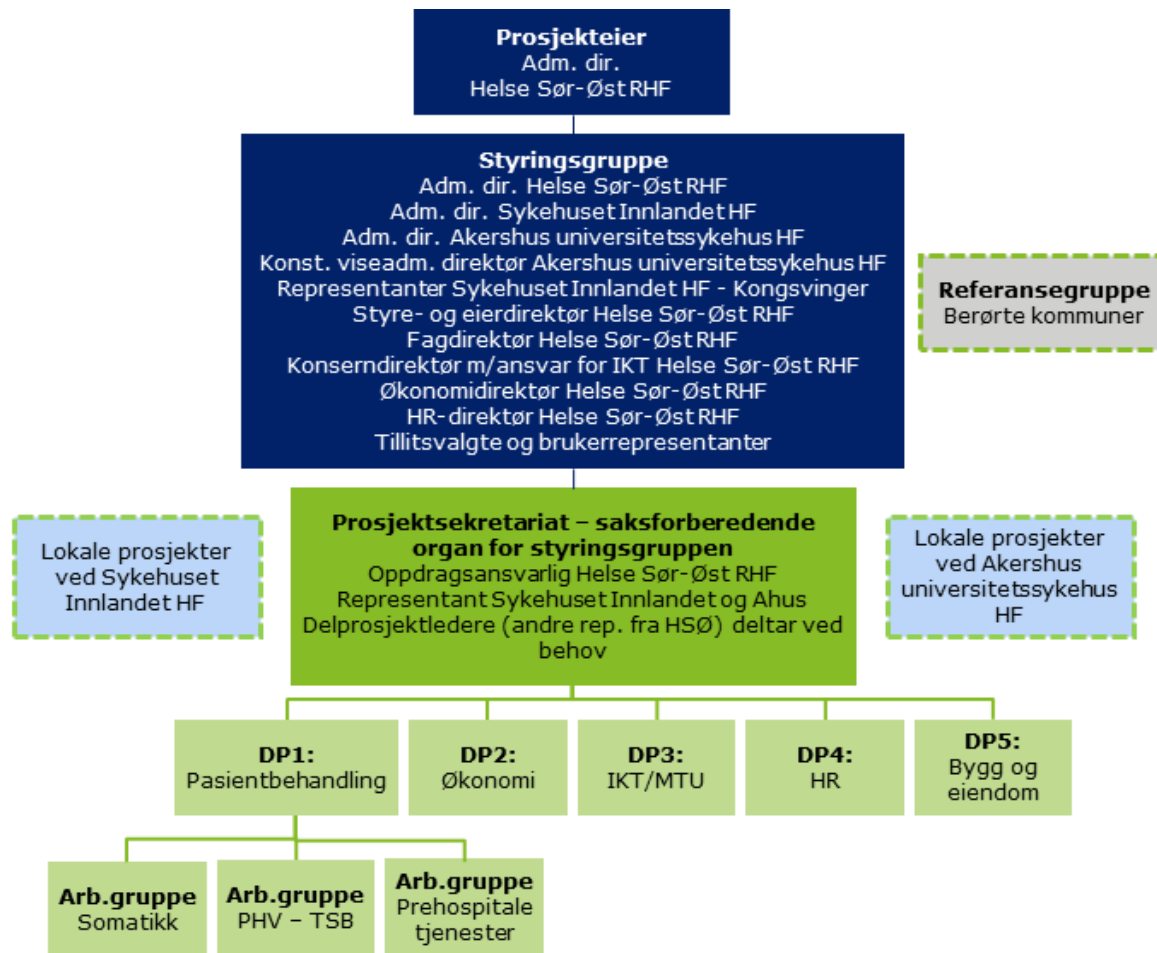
Prosjekteier
Adm. dir.
Helse Sør-Øst RHF

Styringsgruppe
Adm. dir. Helse Sør-Øst RHF
Adm. dir. Sykehuset Innlandet HF
Adm. dir. Akershus universitetssykehus HF
Konst. viseadm. direktør Akershus universitetssykehus HF
Representanter Sykehuset Innlandet HF - Kongsvinger
Styre- og eierdirektør Helse Sør-Øst RHF
Fagdirektør Helse Sør-Øst RHF
Konserndirektør m/ansvar for IKT Helse Sør-Øst RHF
Økonomidirektør Helse Sør-Øst RHF
HR-direktør Helse Sør-Øst RHF
Tillitsvalgte og brukerrepresentanter

Referansegruppe
Berørte kommuner

Lokale prosjekter ved Sykehuset Innlandet HF

Prosjektsekretariat – saksforberedende organ for styringsgruppen
Oppdragsansvarlig Helse Sør-Øst RHF
Representant Sykehuset Innlandet og Ahus
Delprosjektledere (andre rep. fra HSØ) deltar ved behov

Lokale prosjekter ved Akershus universitetssykehus HF

DP1:
Pasientbehandling

DP2:
Økonomi

DP3:
IKT/MTU

DP4:
HR

DP5:
Bygg og eiendom

Arb.gruppe
Somatikk

Arb.gruppe
PHV – TSB

Arb.gruppe
Prehospitale tjenester